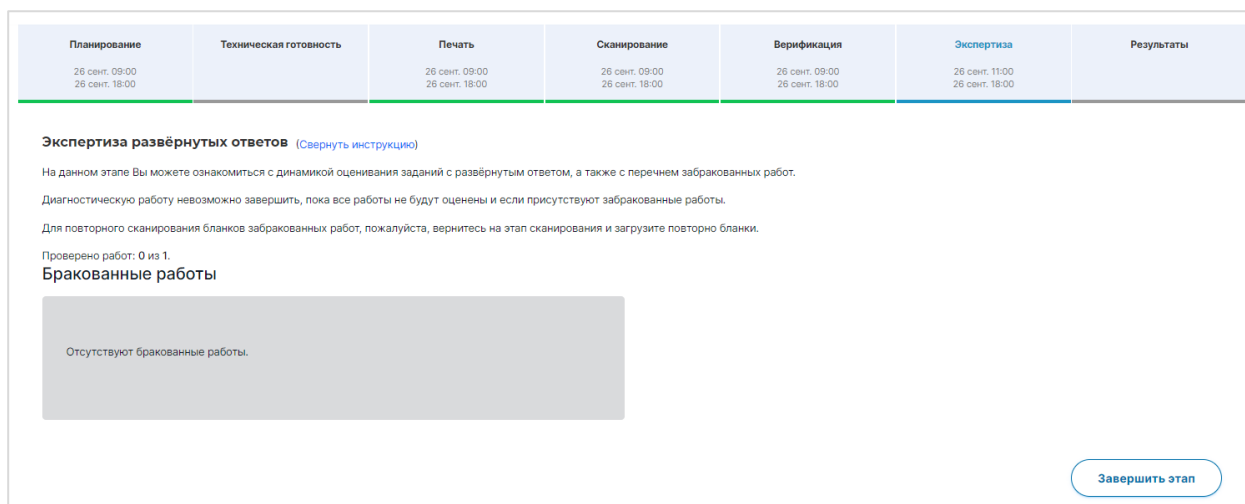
Планирование
26 сент. 09:00
26 сент. 18:00

Техническая готовность

Печать
26 сент. 09:00
26 сент. 18:00

Сканирование
26 сент. 09:00
26 сент. 18:00

Верификация
26 сент. 09:00
26 сент. 18:00

Экспертиза
26 сент. 11:00
26 сент. 18:00

Результаты

Экспертиза развёрнутых ответов (Свернуть инструкцию)

На данном этапе Вы можете ознакомиться с динамикой оценивания заданий с развёрнутым ответом, а также с перечнем забракованных работ.

Диагностическую работу невозможно завершить, пока все работы не будут оценены и если присутствуют забракованные работы.

Для повторного сканирования бланков забракованных работ, пожалуйста, вернитесь на этап сканирования и загрузите повторно бланки.

Проверено работ: 0 из 1.

Бракованные работы

Отсутствуют бракованные работы.

Завершить этап